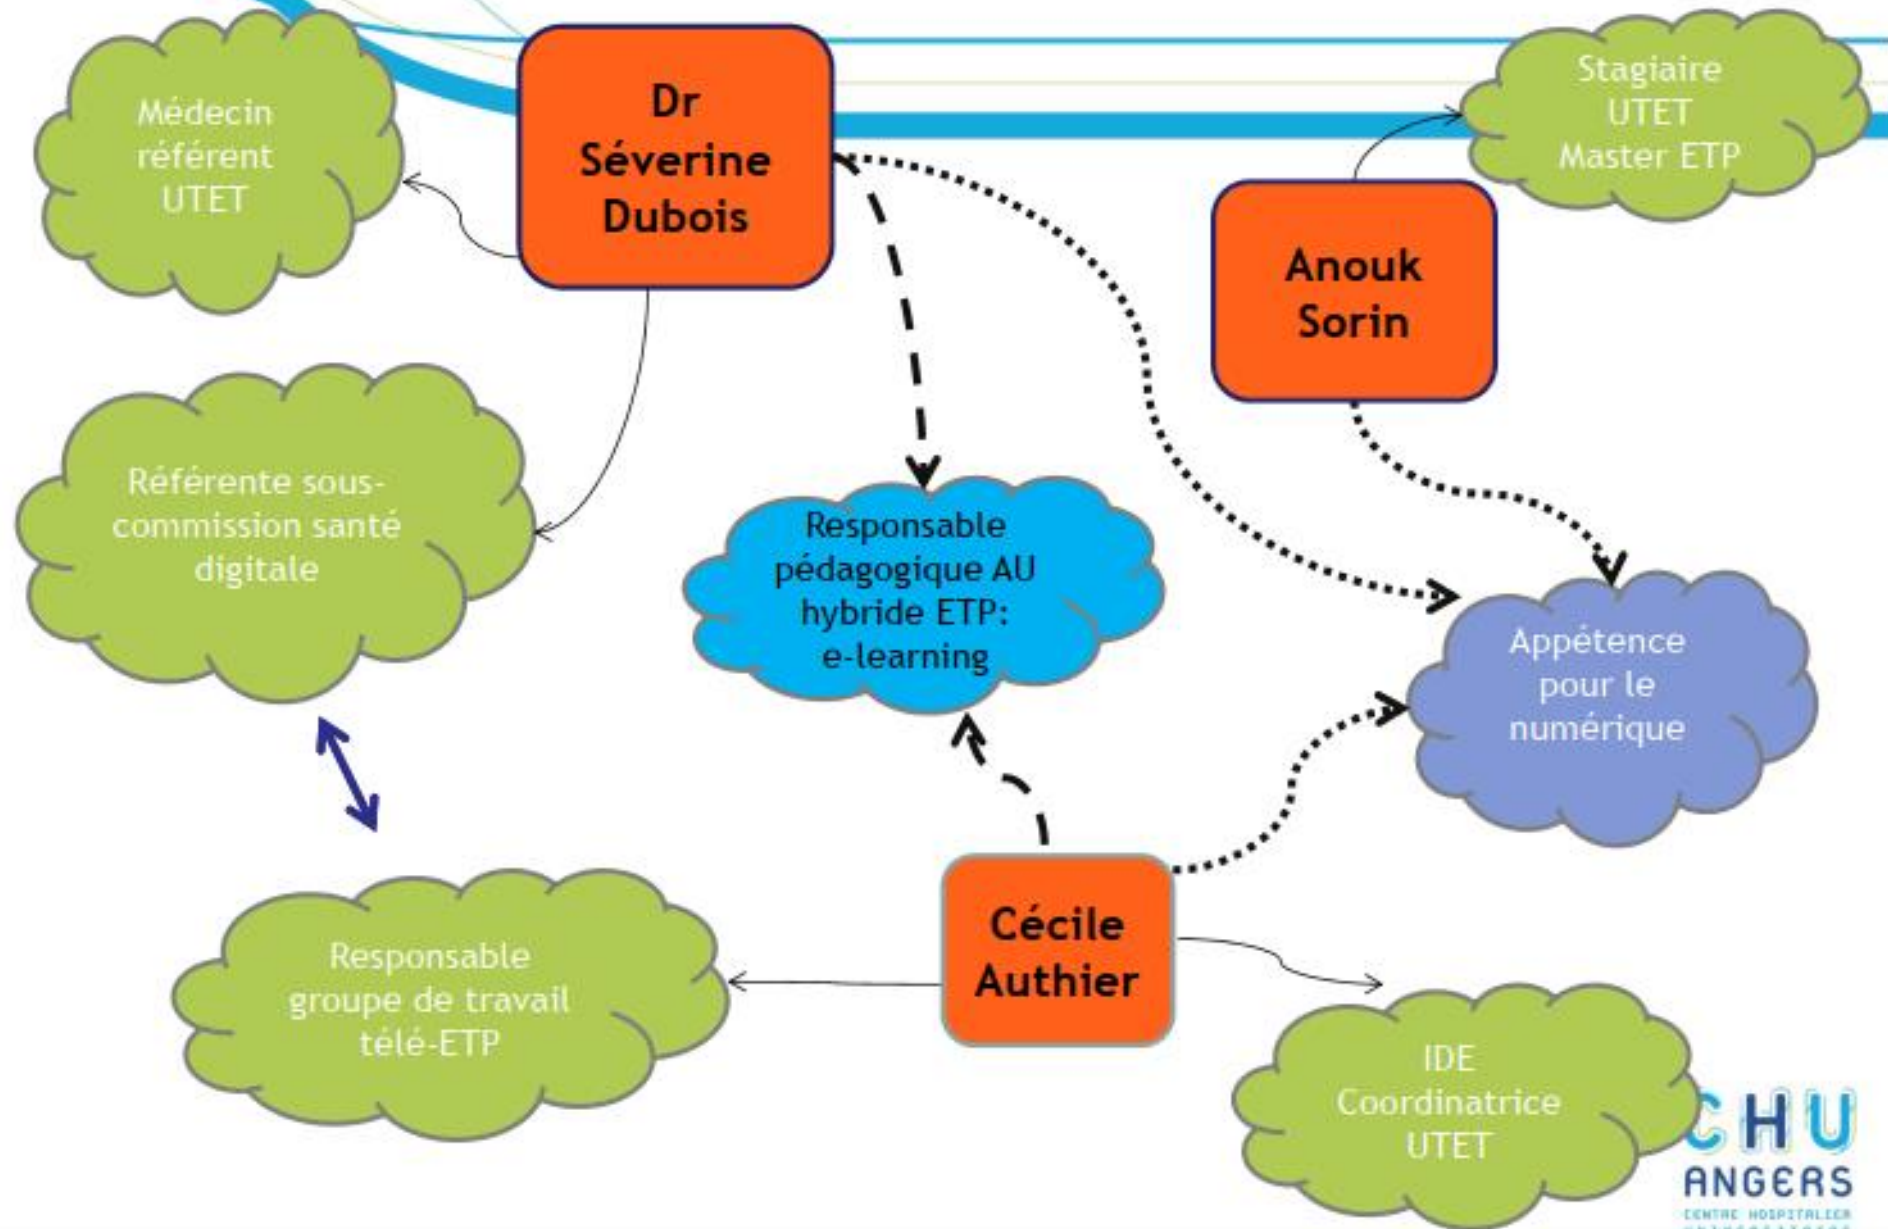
Médecin référent UTET

Dr Séverine Dubois

Stagiaire UTET Master ETP

Anouk Sorin

Référente sous-commission santé digitale

Responsable pédagogique AU hybride ETP: e-learning

Appétence pour le numérique

Responsable groupe de travail télé-ETP

Cécile Authier

IDE Coordinatrice UTET

CHU ANGERS
CENTRE HOSPITALIER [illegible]